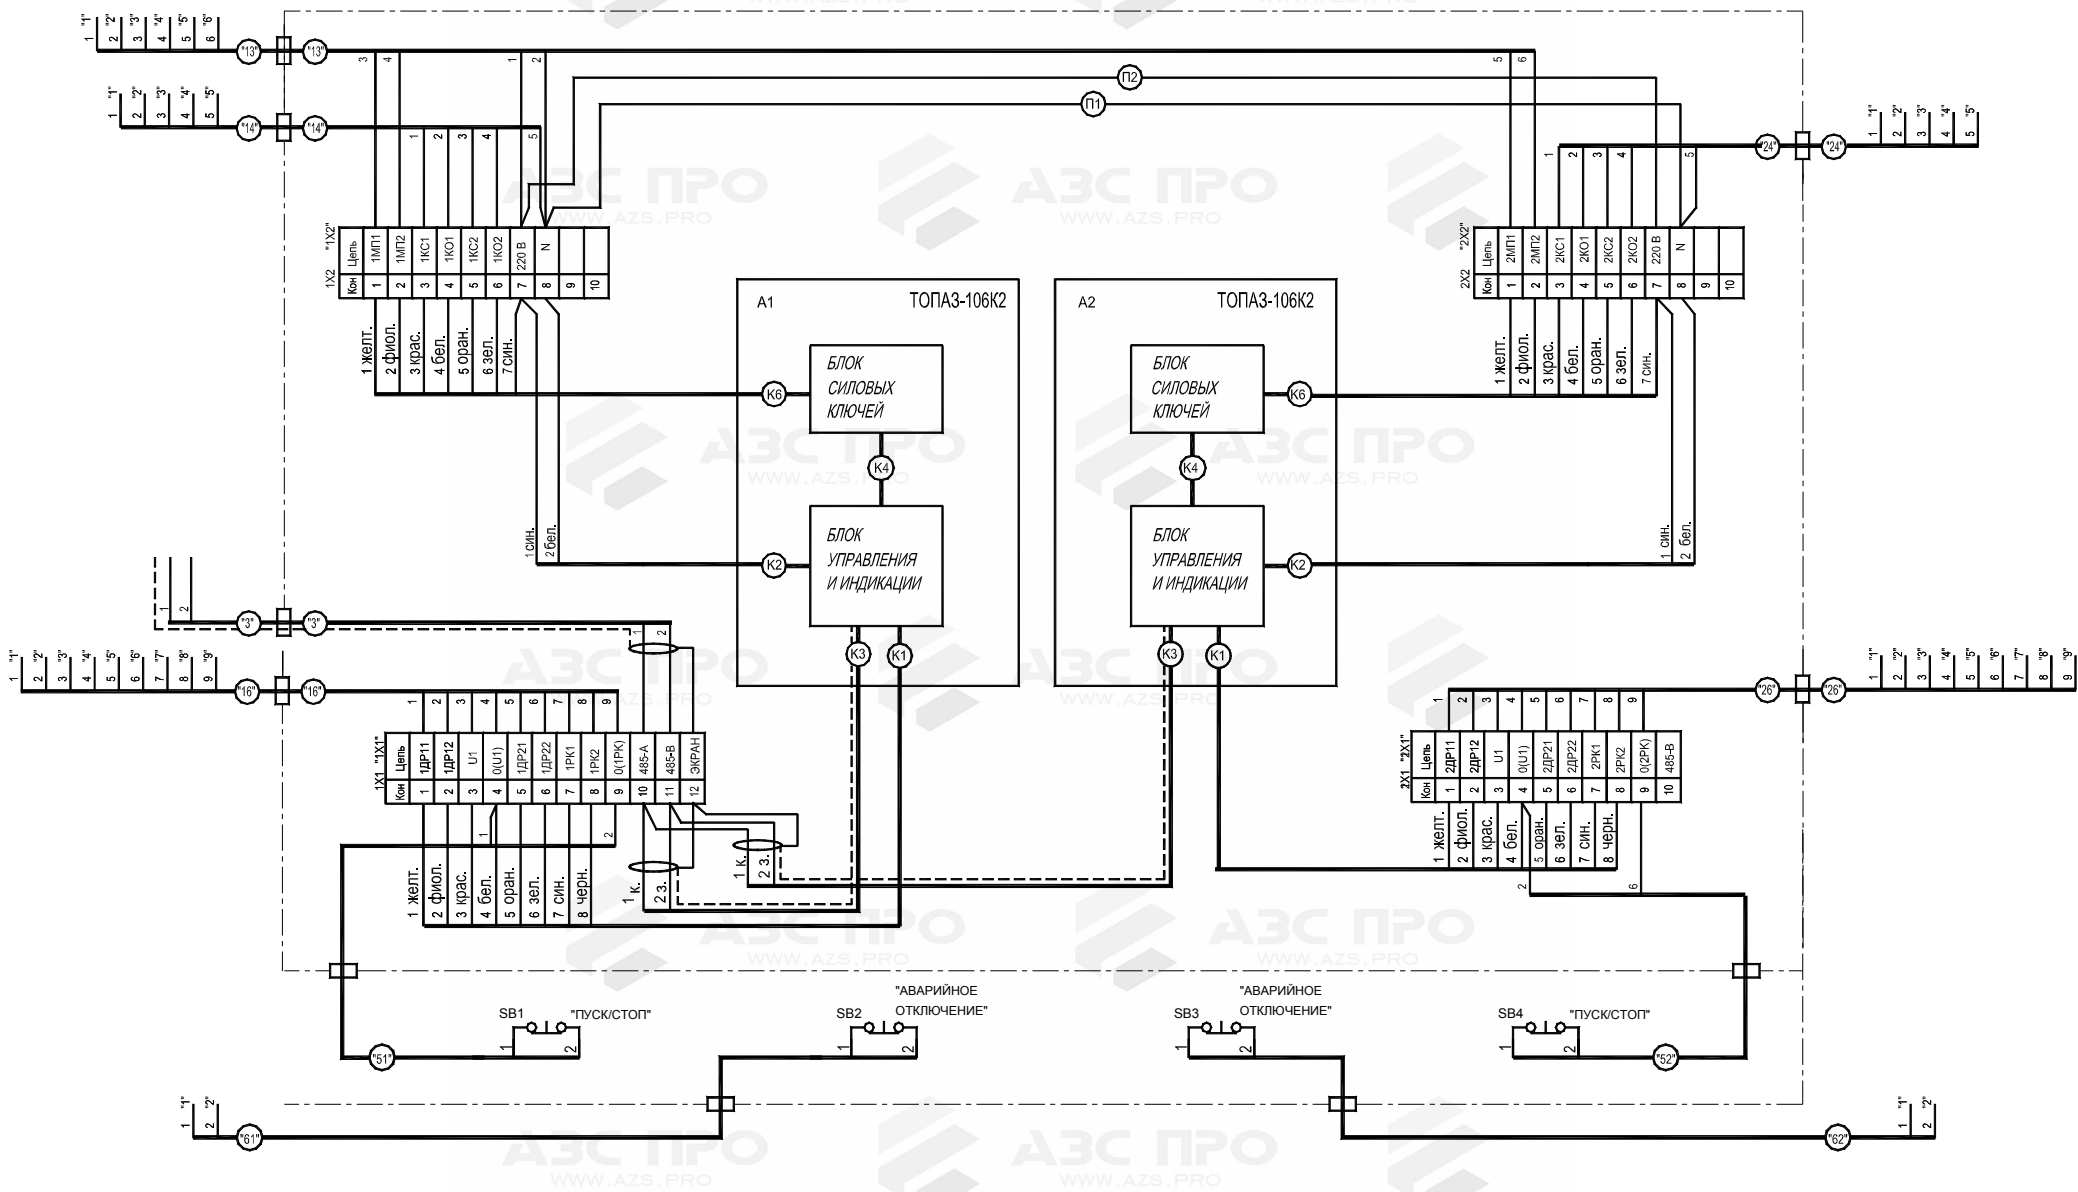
"1" "2" "3" "4" "5" "6"
1 2 3 4 5 6
"13" "13"
3 4 1 2 5 6
П2
П1
"1" "2" "3" "4" "5"
1 2 3 4 5
"14" "14"
1 2 3 4 5
"1" "2" "3" "4" "5"
1 2 3 4 5
"24" "24"
1 2 3 4 5

| 1Х2 "1Х2" | | | | | | | | | | |
|---|---|---|---|---|---|---|---|---|---|---|
| Цепь | 1МП1 | 1МП2 | 1КС1 | 1КО1 | 1КС2 | 1КО2 | 220 В | N | | |
| Кон | 1 | 2 | 3 | 4 | 5 | 6 | 7 | 8 | 9 | 10 |

| 2Х2 "2Х2" | | | | | | | | | | |
|---|---|---|---|---|---|---|---|---|---|---|
| Цепь | 2МП1 | 2МП2 | 2КС1 | 2КО1 | 2КС2 | 2КО2 | 220 В | N | | |
| Кон | 1 | 2 | 3 | 4 | 5 | 6 | 7 | 8 | 9 | 10 |

1 желт. 2 фиол. 3 крас. 4 бел. 5 оран. 6 зел. 7 син.
1 желт. 2 фиол. 3 крас. 4 бел. 5 оран. 6 зел. 7 син.

А1 ТОПАЗ-106К2
БЛОК СИЛОВЫХ КЛЮЧЕЙ
К6
К4
БЛОК УПРАВЛЕНИЯ И ИНДИКАЦИИ
К2
К3 К1

А2 ТОПАЗ-106К2
БЛОК СИЛОВЫХ КЛЮЧЕЙ
К6
К4
БЛОК УПРАВЛЕНИЯ И ИНДИКАЦИИ
К2
К3 К1

1 син. 2 бел.
1 син. 2 бел.

1 2
"3" "3"
1 2
"1" "2" "3" "4" "5" "6" "7" "8" "9"
1 2 3 4 5 6 7 8 9
"16" "16"
1 2 3 4 5 6 7 8 9

| 1Х1 "1Х1" | | | | | | | | | | | | |
|---|---|---|---|---|---|---|---|---|---|---|---|---|
| Цепь | 1ДР11 | 1ДР12 | U1 | 0(U1) | 1ДР21 | 1ДР22 | 1РК1 | 1РК2 | 0(1РК) | 485-А | 485-В | ЭКРАН |
| Кон | 1 | 2 | 3 | 4 | 5 | 6 | 7 | 8 | 9 | 10 | 11 | 12 |

1 2
1 желт. 2 фиол. 3 крас. 4 бел. 5 оран. 6 зел. 7 син. 8 черн.
1 к. 2 з.
1 к. 2 з.

"1" "2" "3" "4" "5" "6" "7" "8" "9"
1 2 3 4 5 6 7 8 9
"26" "26"
1 2 3 4 5 6 7 8 9

| 2Х1 "2Х1" | | | | | | | | | | |
|---|---|---|---|---|---|---|---|---|---|---|
| Цепь | 2ДР11 | 2ДР12 | U1 | 0(U1) | 2ДР21 | 2ДР22 | 2РК1 | 2РК2 | 0(2РК) | 485-В |
| Кон | 1 | 2 | 3 | 4 | 5 | 6 | 7 | 8 | 9 | 10 |

1 желт. 2 фиол. 3 крас. 4 бел. 5 оран. 6 зел. 7 син. 8 черн.
2 6

SB1 "ПУСК/СТОП" 1 2
"51"
SB2 "АВАРИЙНОЕ ОТКЛЮЧЕНИЕ" 1 2
SB3 "АВАРИЙНОЕ ОТКЛЮЧЕНИЕ" 1 2
SB4 "ПУСК/СТОП" 1 2
"52"
"1" "2"
1 2
"61"
"62"
"1" "2"
1 2

АЗС ПРО WWW.AZS.PRO